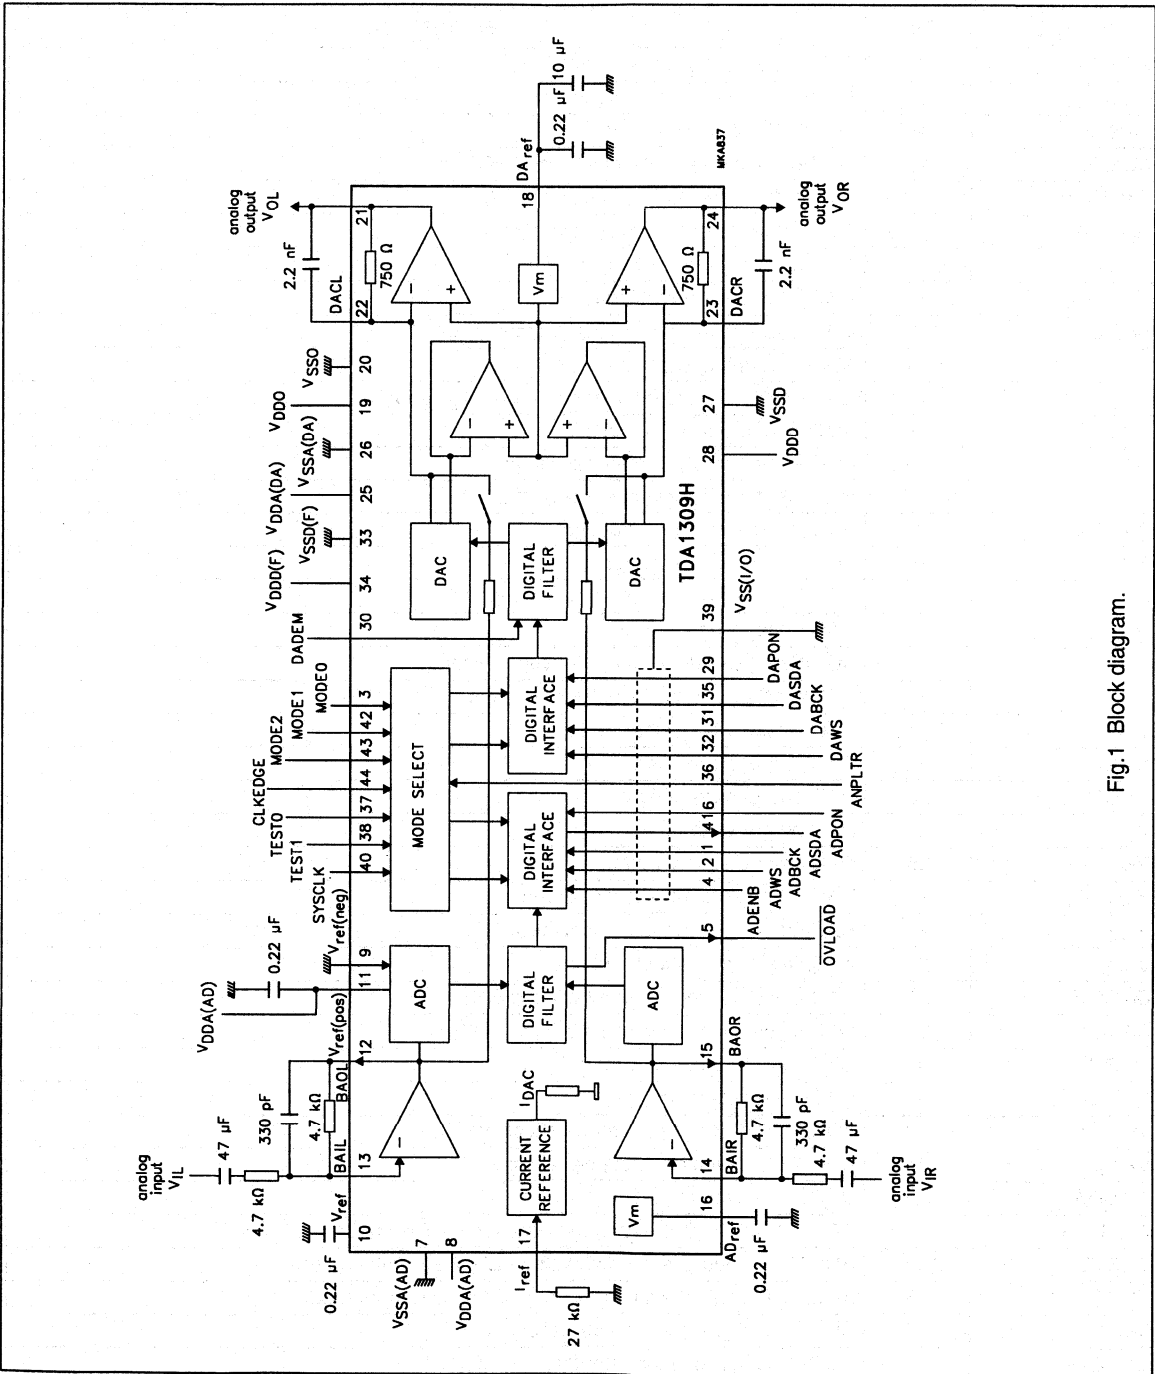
analog output $V_{OL}$

2.2 nF

750 Ω

DACL

22

21

$V_{SSO}$

20

$V_{DDO}$

19

$V_{SSA(DA)}$

26

$V_{DDA(DA)}$

25

$V_{SSD(F)}$

33

$V_{DDD(F)}$

34

DADEM

30

MODE0

3

MODE1

42

MODE2

43

CLKEDGE

44

TEST0

37

TEST1

38

SYSCLK

40

$V_{ref(neg)}$

9

0.22 µF

$V_{DDA(AD)}$

11

$V_{ref(pos)}$

12

BAOL

4.7 kΩ

330 pF

BAIL

13

47 µF

analog input $V_{IL}$

4.7 kΩ

$V_{ref}$

10

0.22 µF

$V_{SSA(AD)}$

7

$V_{DDA(AD)}$

8

$I_{ref}$

17

27 kΩ

10 µF

0.22 µF

$DA_{ref}$

18

MKA837

Vm

analog output $V_{OR}$

24

750 Ω

2.2 nF

23

DACR

27

$V_{SSD}$

28

$V_{DDD}$

DAC

DIGITAL FILTER

DAC

TDA1309H

$V_{SS(I/O)}$

39

DIGITAL INTERFACE

29

DAPON

35

DASDA

31

DABCK

32

DAWS

36

ANPLTR

MODE SELECT

DIGITAL INTERFACE

16

ADPON

41

ADSDA

1

ADBCK

2

ADWS

4

ADENB

5

$\overline{OVLOAD}$

ADC

DIGITAL FILTER

ADC

15

BAOR

4.7 kΩ

330 pF

BAIR

14

4.7 kΩ

47 µF

analog input $V_{IR}$

CURRENT REFERENCE

$I_{DAC}$

Vm

16

$AD_{ref}$

0.22 µF

Fig.1 Block diagram.